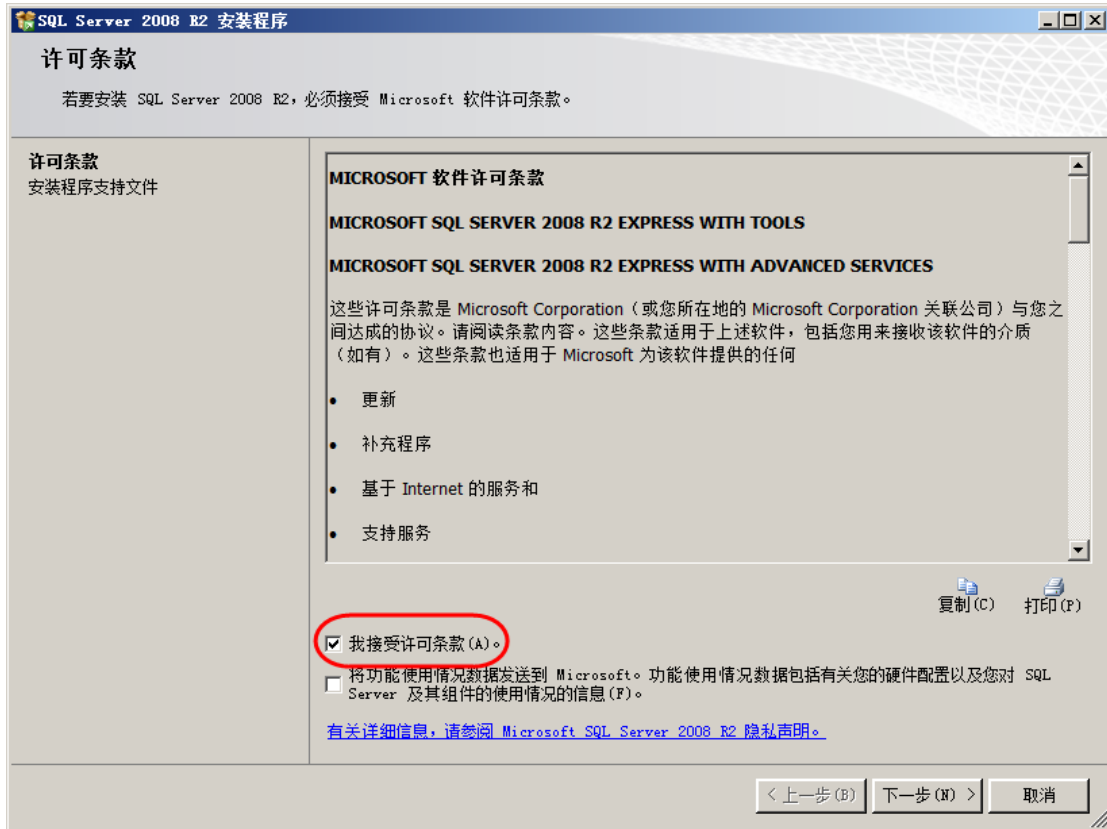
SQL Server 2008 R2 安装程序

许可条款

若要安装 SQL Server 2008 R2，必须接受 Microsoft 软件许可条款。

许可条款
安装程序支持文件

MICROSOFT 软件许可条款

MICROSOFT SQL SERVER 2008 R2 EXPRESS WITH TOOLS

MICROSOFT SQL SERVER 2008 R2 EXPRESS WITH ADVANCED SERVICES

这些许可条款是 Microsoft Corporation（或您所在地的 Microsoft Corporation 关联公司）与您之间达成的协议。请阅读条款内容。这些条款适用于上述软件，包括您用来接收该软件的介质（如有）。这些条款也适用于 Microsoft 为该软件提供的任何

• 更新

• 补充程序

• 基于 Internet 的服务和

• 支持服务

复制(C)
打印(P)

我接受许可条款(A)。

将功能使用情况数据发送到 Microsoft。功能使用情况数据包括有关您的硬件配置以及您对 SQL Server 及其组件的使用情况的信息(F)。

有关详细信息，请参阅 Microsoft SQL Server 2008 R2 隐私声明。

< 上一步(B)
下一步(N) >
取消